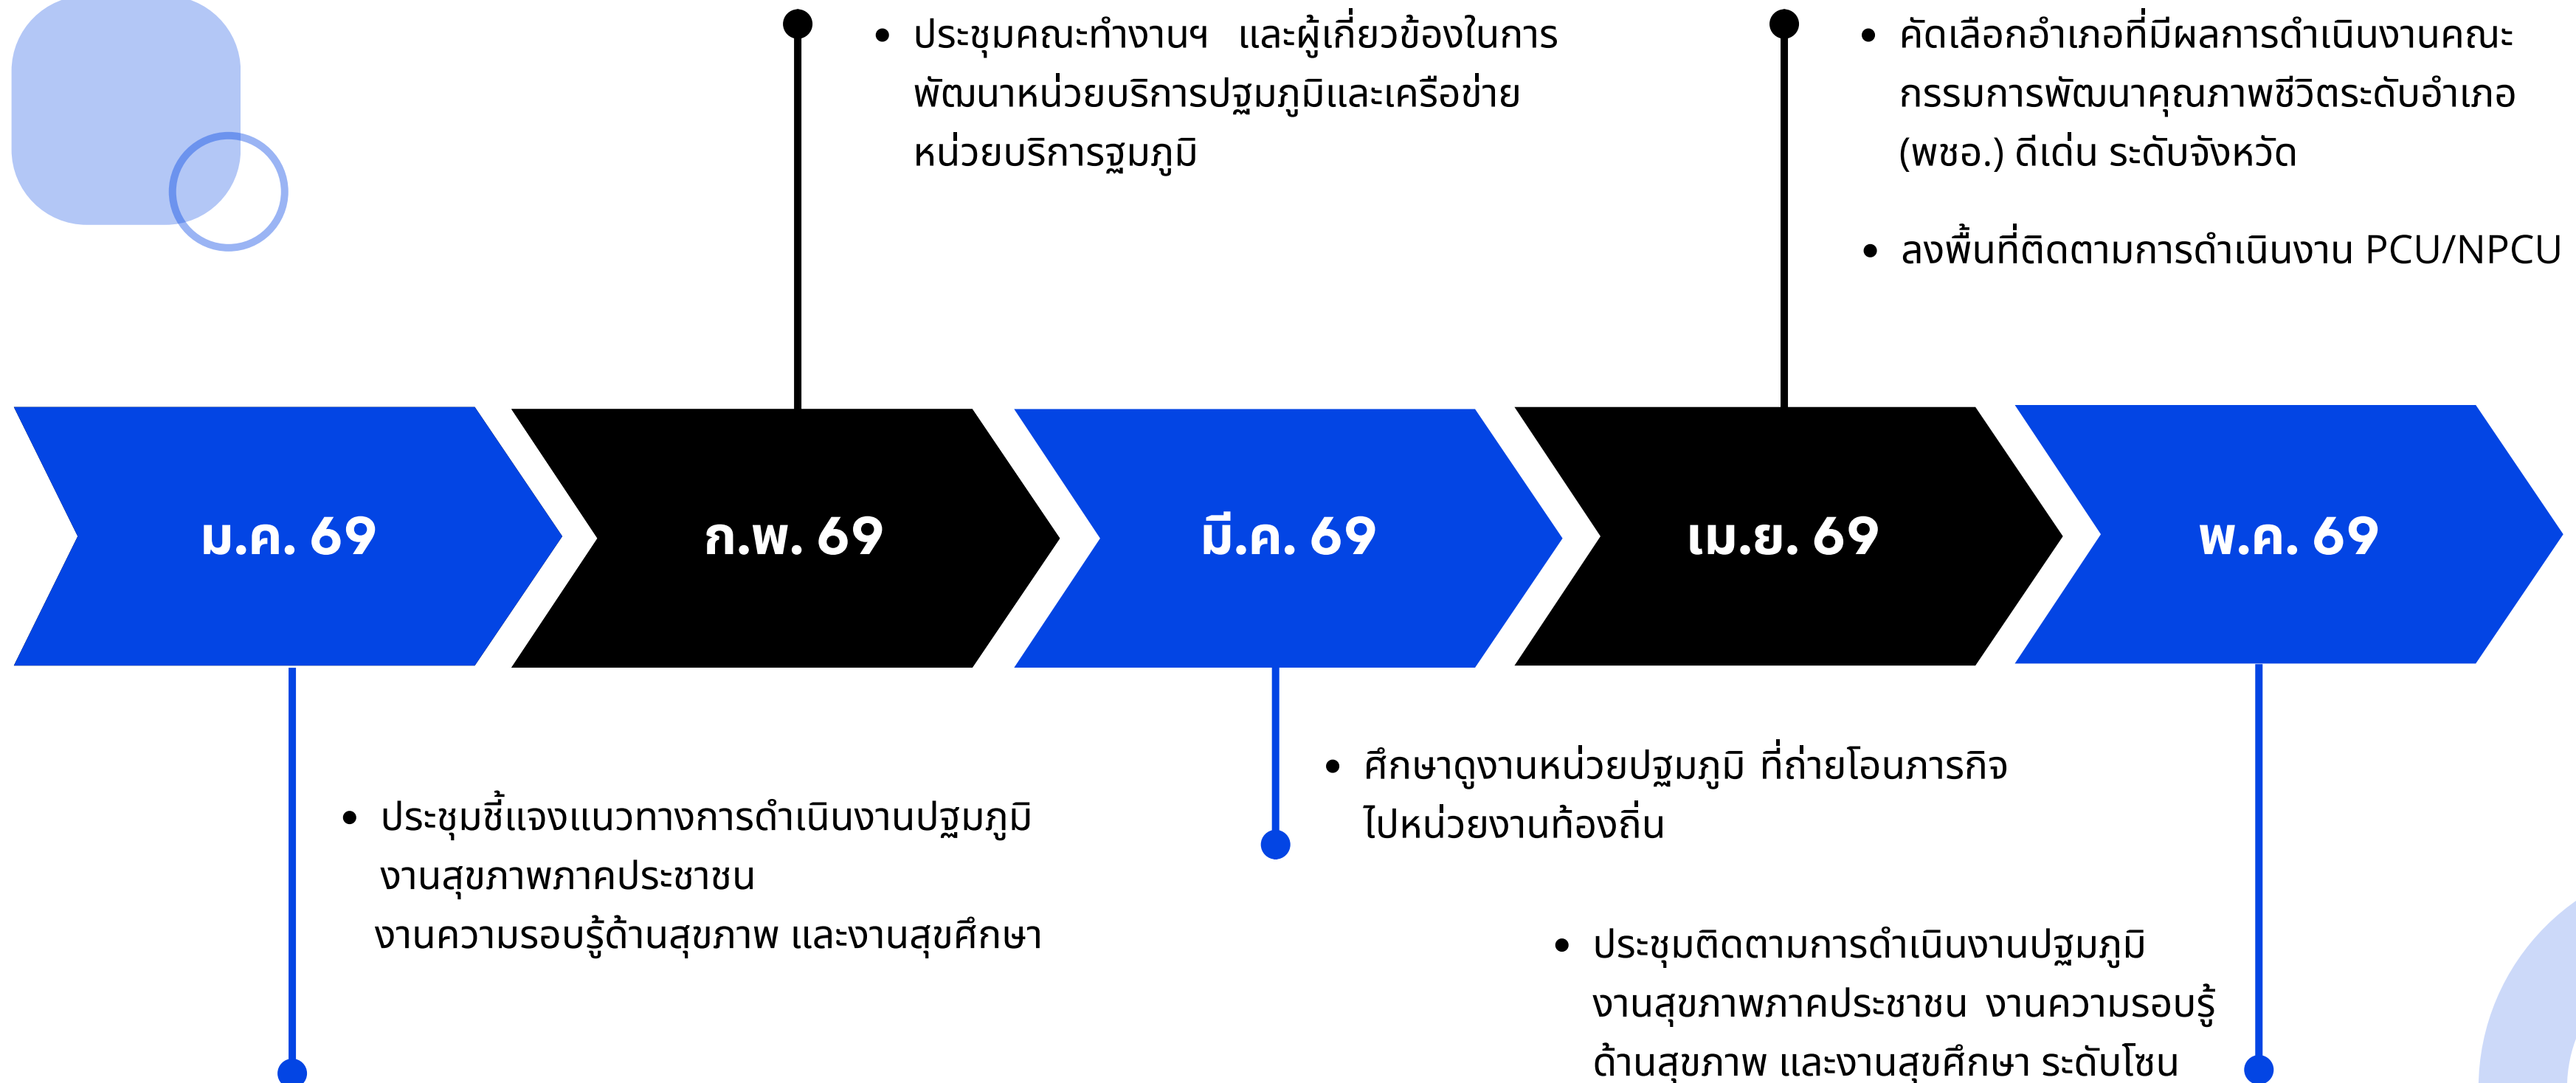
• ประชุมคณะทำงานฯ และผู้เกี่ยวข้องในการพัฒนาหน่วยบริการปฐมภูมิและเครือข่ายหน่วยบริการฐมภูมิ

• คัดเลือกอำเภอที่มีผลการดำเนินงานคณะกรรมการพัฒนาคุณภาพชีวิตระดับอำเภอ (พชอ.) ดีเด่น ระดับจังหวัด

• ลงพื้นที่ติดตามการดำเนินงาน PCU/NPCU

ม.ค. 69

ก.พ. 69

มี.ค. 69

เม.ย. 69

พ.ค. 69

• ประชุมชี้แจงแนวทางการดำเนินงานปฐมภูมิ งานสุขภาพภาคประชาชน
งานความรอบรู้ด้านสุขภาพ และงานสุขศึกษา

• ศึกษาดูงานหน่วยปฐมภูมิ ที่ถ่ายโอนภารกิจไปหน่วยงานท้องถิ่น

• ประชุมติดตามการดำเนินงานปฐมภูมิ งานสุขภาพภาคประชาชน งานความรอบรู้ด้านสุขภาพ และงานสุขศึกษา ระดับโซน